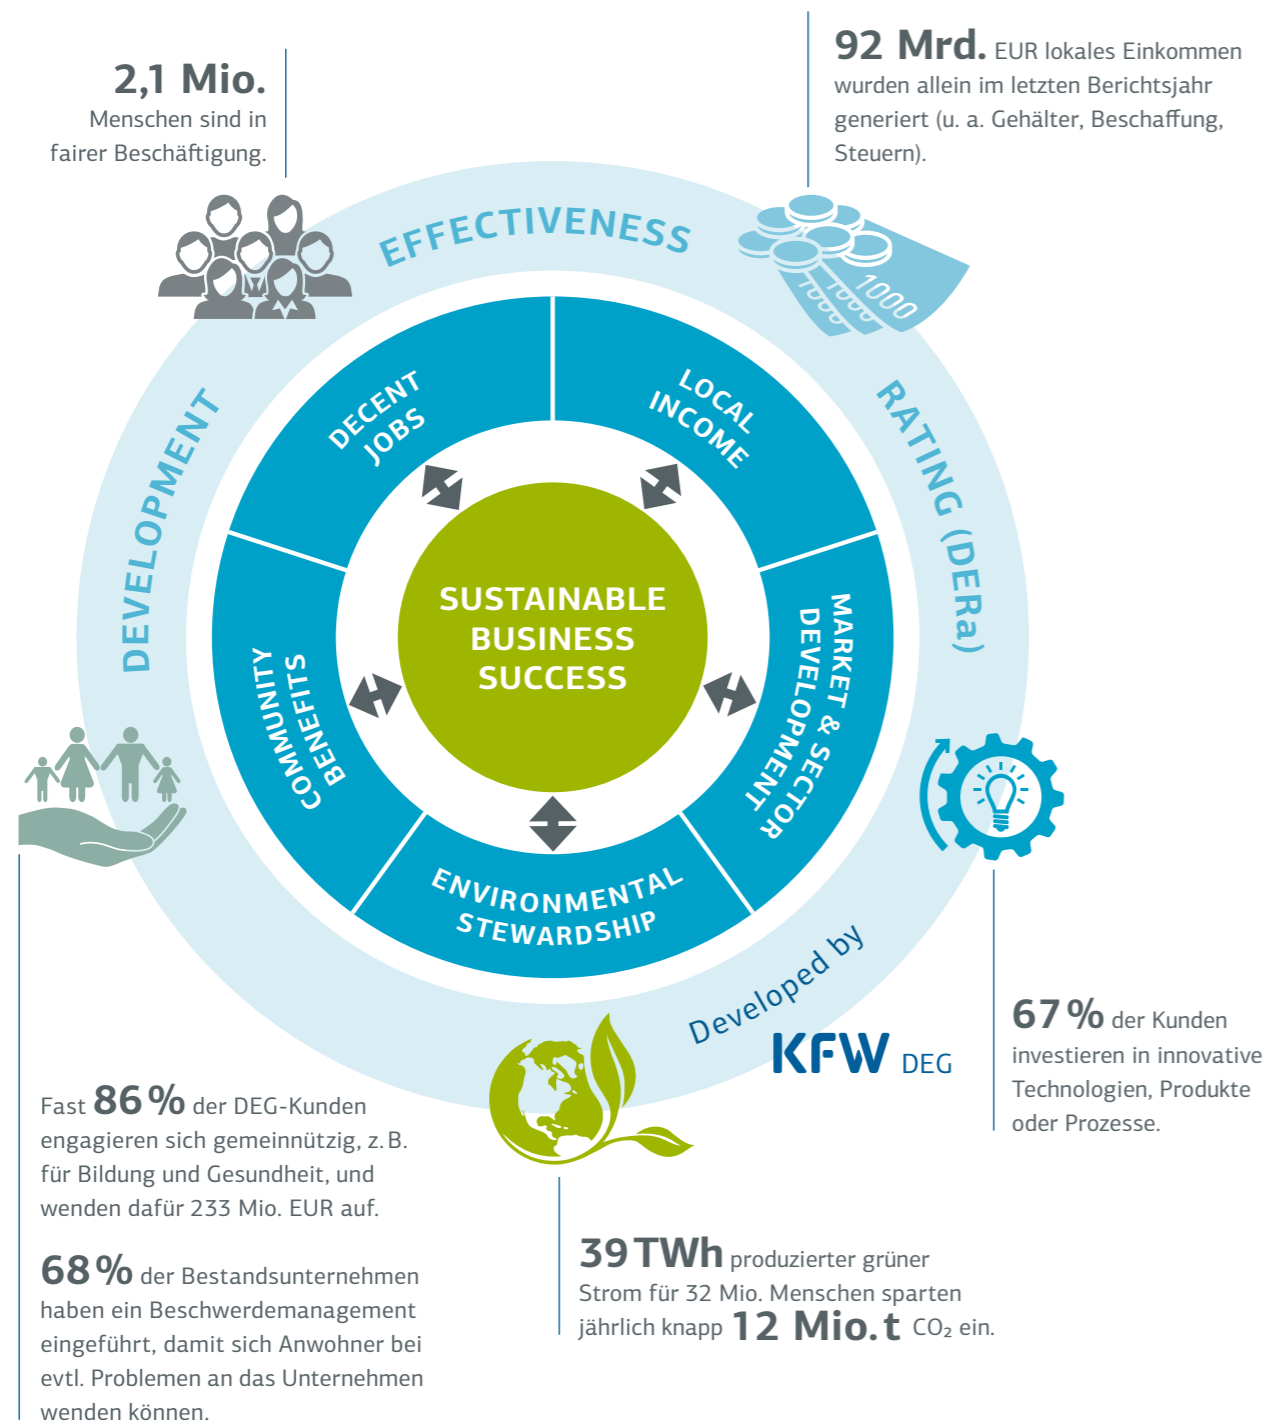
2,1 Mio. Menschen sind in fairer Beschäftigung.

92 Mrd. EUR lokales Einkommen wurden allein im letzten Berichtsjahr generiert (u. a. Gehälter, Beschaffung, Steuern).

EFFECTIVENESS

RATING (DERa)

DEVELOPMENT

1000

DECENT JOBS

LOCAL INCOME

MARKET & SECTOR DEVELOPMENT

ENVIRONMENTAL STEWARDSHIP

COMMUNITY BENEFITS

SUSTAINABLE BUSINESS SUCCESS

Developed by KFW DEG

67 % der Kunden investieren in innovative Technologien, Produkte oder Prozesse.

Fast 86 % der DEG-Kunden engagieren sich gemeinnützig, z. B. für Bildung und Gesundheit, und wenden dafür 233 Mio. EUR auf.

68 % der Bestandsunternehmen haben ein Beschwerdemanagement eingeführt, damit sich Anwohner bei evtl. Problemen an das Unternehmen wenden können.

39 TWh produzierter grüner Strom für 32 Mio. Menschen sparten jährlich knapp 12 Mio. t $CO_2$ ein.